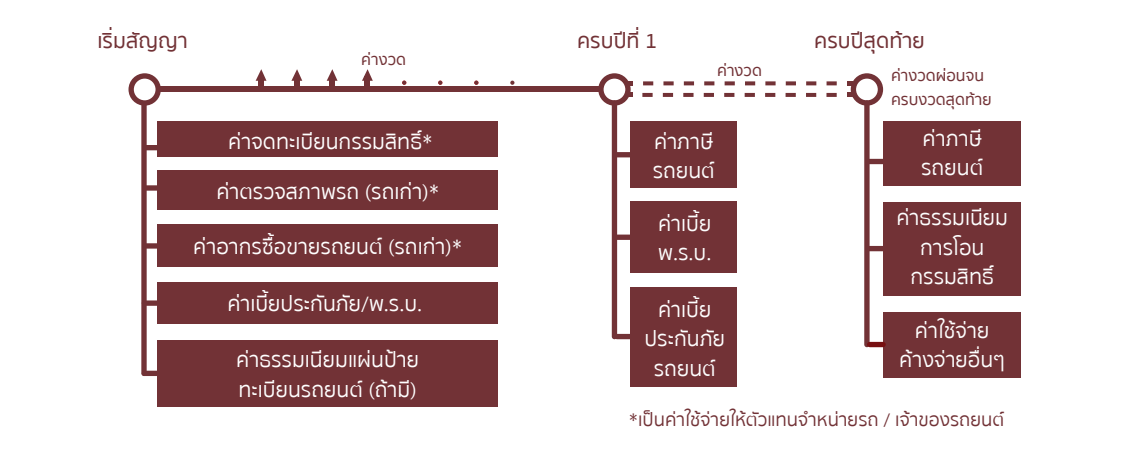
เริ่มสัญญา

ค่างวด

ครบปีที่ 1

ค่างวด

ครบปีสุดท้าย

ค่างวดผ่อนจนครบงวดสุดท้าย

ค่าจดทะเบียนกรรมสิทธิ์*

ค่าตรวจสภาพรถ (รถเก่า)*

ค่าอากรซื้อขายรถยนต์ (รถเก่า)*

ค่าเบี้ยประกันภัย/พ.ร.บ.

ค่าธรรมเนียมแผ่นป้ายทะเบียนรถยนต์ (ถ้ามี)

ค่าภาษีรถยนต์

ค่าเบี้ย พ.ร.บ.

ค่าเบี้ยประกันภัยรถยนต์

ค่าภาษีรถยนต์

ค่าธรรมเนียมการโอนกรรมสิทธิ์

ค่าใช้จ่ายค้างจ่ายอื่นๆ

*เป็นค่าใช้จ่ายให้ตัวแทนจำหน่ายรถ / เจ้าของรถยนต์